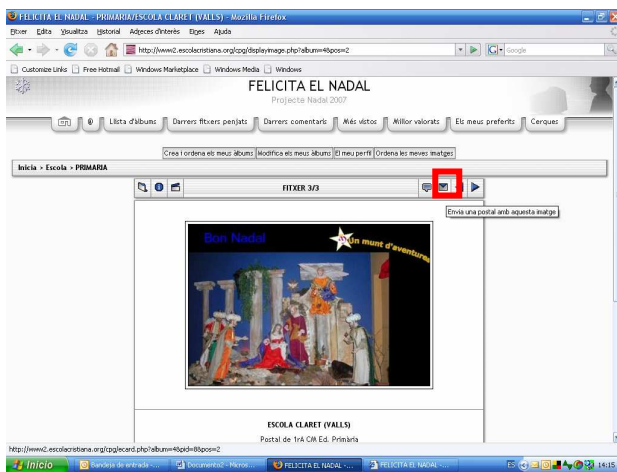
FELICITA EL NADAL - PRIMARIA/ESCOLA CLARET (VALLS) - Mozilla Firefox

Fitxer Edita Visualitza Historial Adreces d'interès Eines Ajuda

http://www2.escolacristiana.org/cpg/displayimage.php?album=4&pos=2

Google

Customize Links Free Hotmail Windows Marketplace Windows Media Windows

FELICITA EL NADAL

Projecte Nadal 2007

Llista d'àlbums Darrers fitxers penjats Darrers comentaris Més vistos Millor valorats Els meus preferits Cerques

Crea i ordena els meus àlbums Modifica els meus àlbums El meu perfil Ordena les meves imatges

Inicia > Escola > PRIMARIA

FITXER 3/3

Envia una postal amb aquesta imatge

Bon Nadal

Un munt d'aventures

ESCOLA CLARET (VALLS)

Postal de 1rA CM Ed. Primària

http://www2.escolacristiana.org/cpg/ecard.php?album=4&pid=8&pos=2

Inicio Bandeja de entrada - ... Documento2 - Micros... FELICITA EL NADAL -... FELICITA EL NADAL -...

ES 14:15